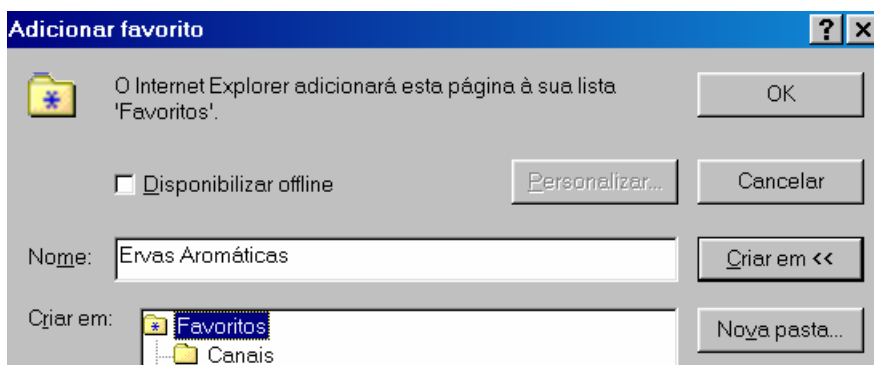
Adicionar favorito

?

O Internet Explorer adicionará esta página à sua lista 'Favoritos'.

OK

Disponibilizar offline

Personalizar...

Cancelar

Nome: Ervas Aromáticas

Criar em <<

Criar em:

Favoritos

Canais

Nova pasta...